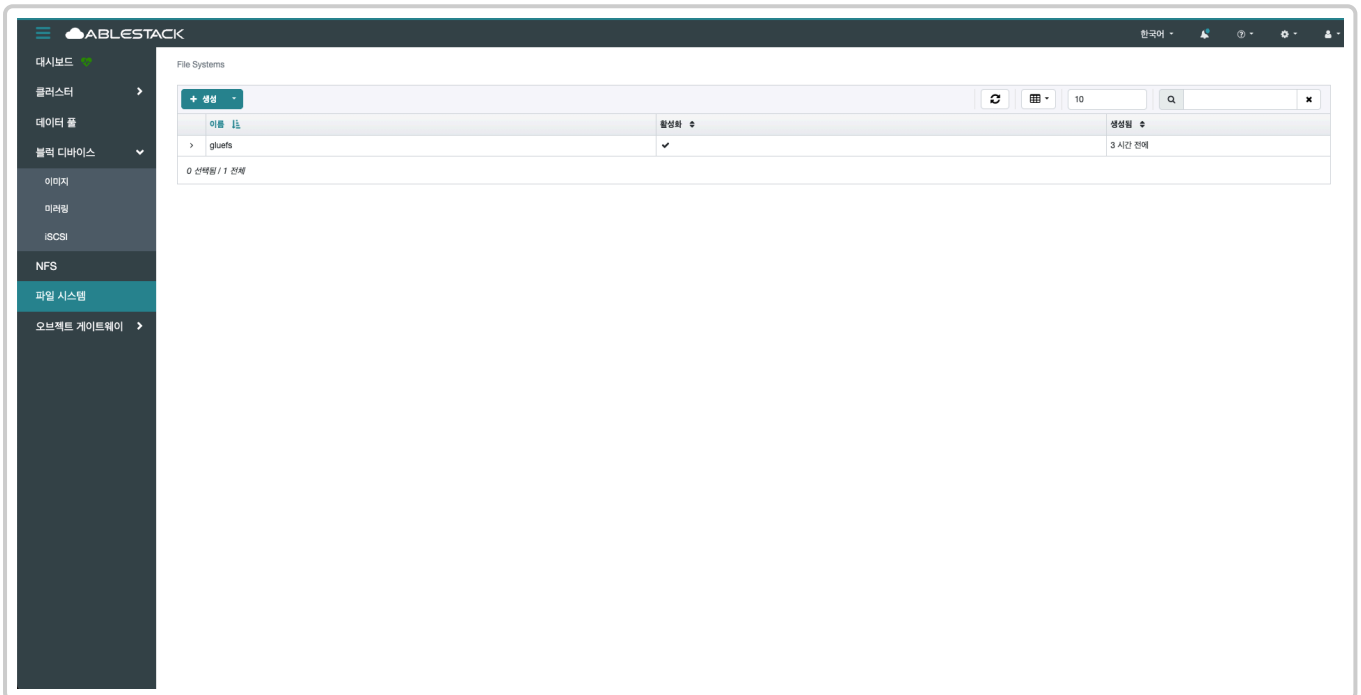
ABLESTACK

한국어

대시보드

클러스터

데이터 풀

블럭 디바이스

이미지

미러링

iSCSI

NFS

파일 시스템

오브젝트 게이트웨이

File Systems

+ 생성

10

| | 이름 | 활성화 | 생성됨 |
|---|---|---|---|
| › | gluefs | ✔ | 3 시간 전에 |

0 선택됨 / 1 전체